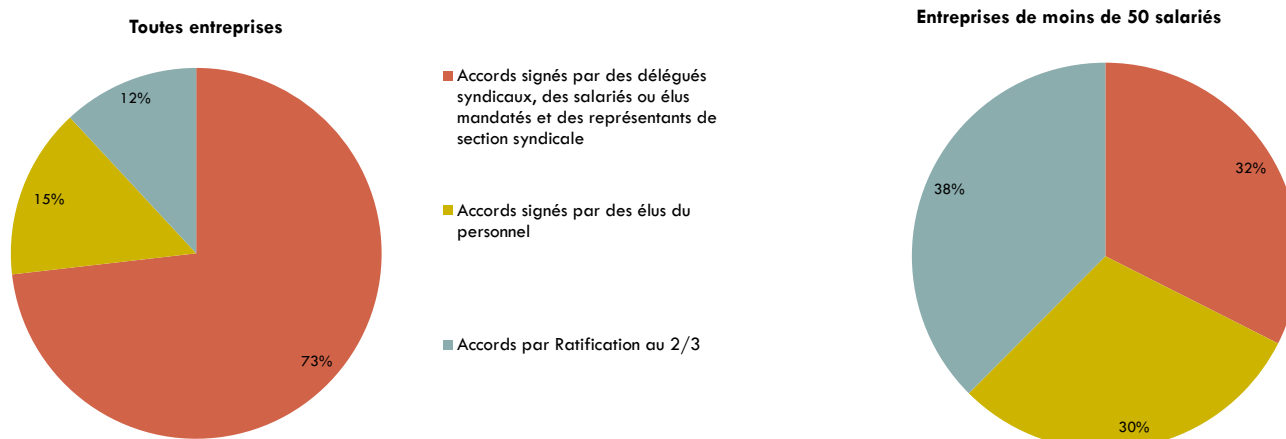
Toutes entreprises

12%

15%

73%

Accords signés par des délégués syndicaux, des salariés ou élus mandatés et des représentants de section syndicale

Accords signés par des élus du personnel

Accords par Ratification au 2/3

Entreprises de moins de 50 salariés

38%

32%

30%